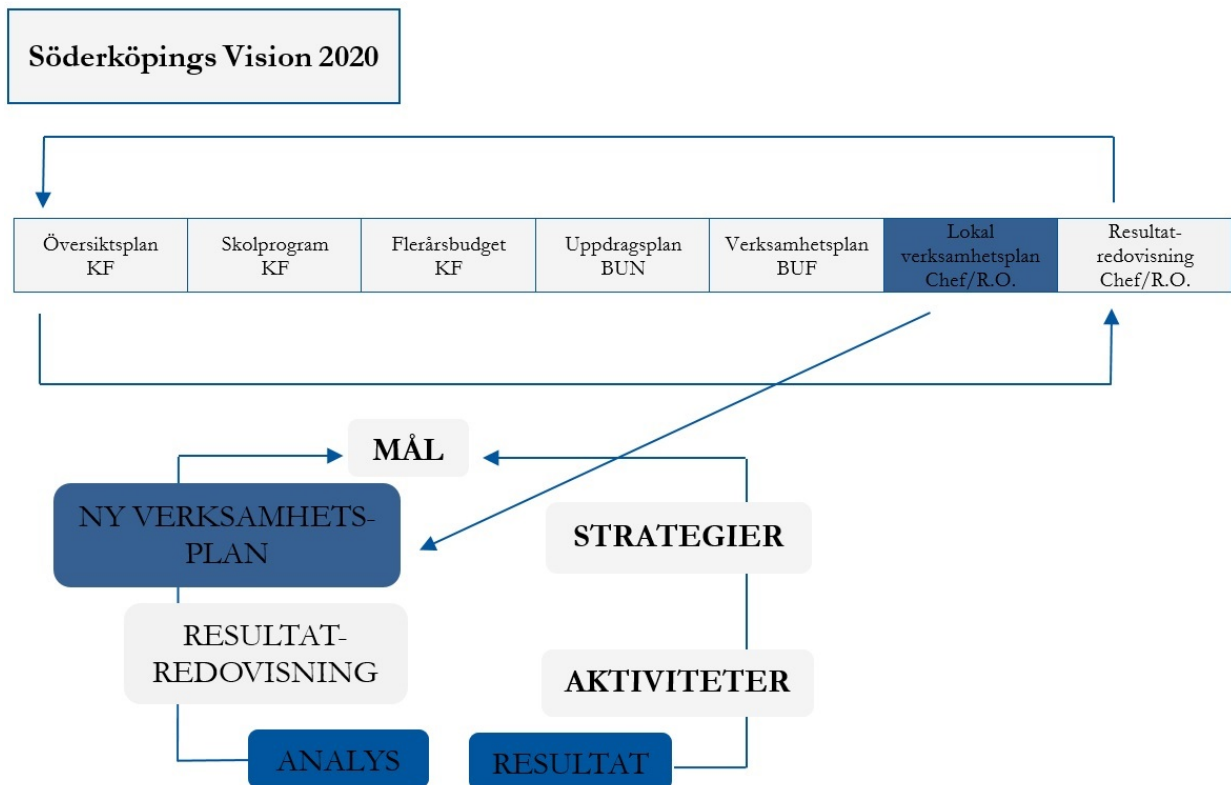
Söderköpings Vision 2020

| Översiktsplan KF | Skolprogram KF | Flerårsbudget KF | Uppdragsplan BUN | Verksamhetsplan BUF | Lokal verksamhetsplan Chef/R.O. | Resultat-redovisning Chef/R.O. |
|---|---|---|---|---|---|---|

MÅL

NY VERKSAMHETS-PLAN

STRATEGIER

RESULTAT-REDOVISNING

AKTIVITETER

ANALYS

RESULTAT